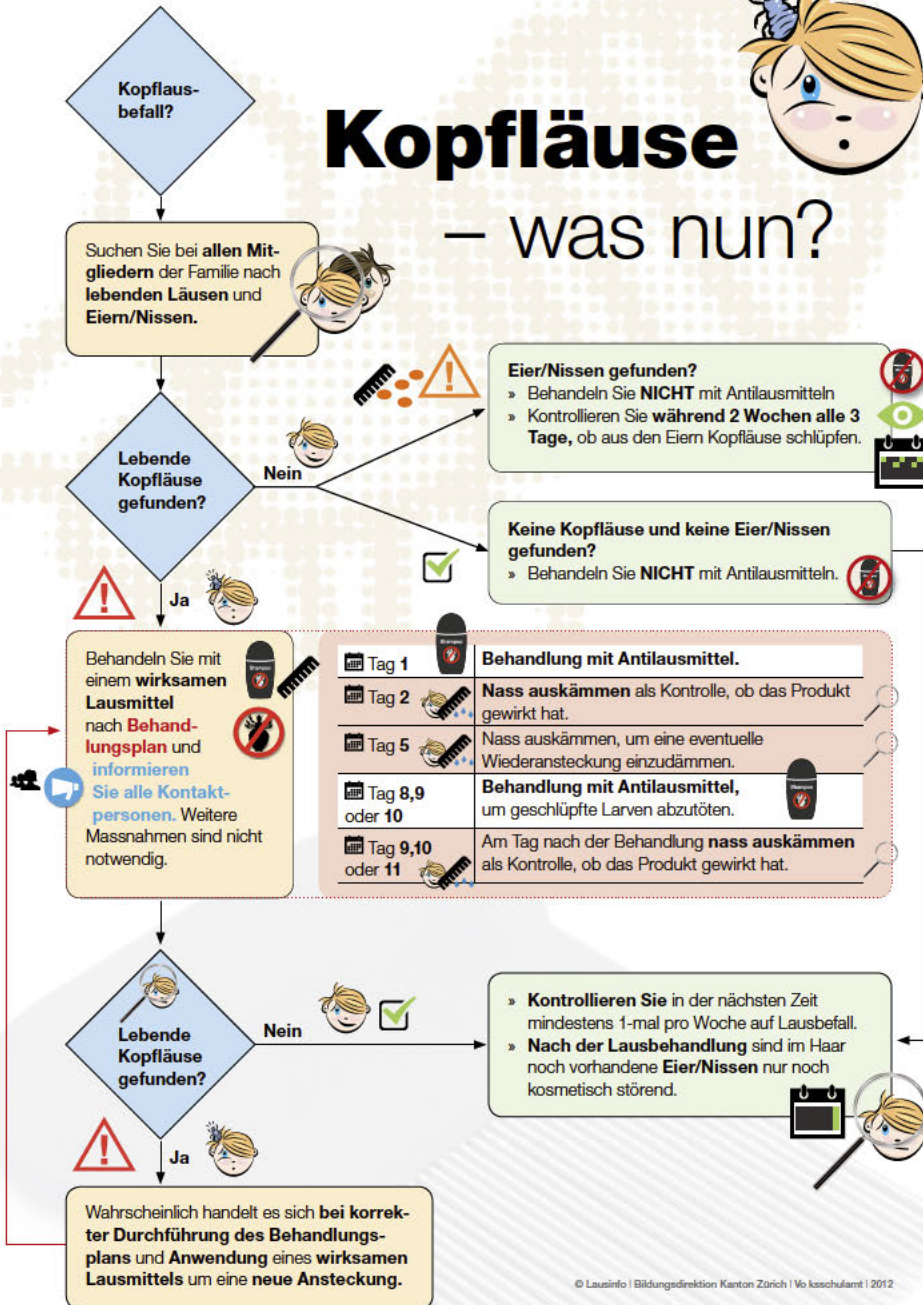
Kopfläuse – was nun?

Kopflausbefall?

Suchen Sie bei **allen Mitgliedern** der Familie nach **lebenden Läusen** und **Eiern/Nissen.**

Lebende Kopfläuse gefunden?

Nein

Eier/Nissen gefunden?
» Behandeln Sie NICHT mit Antilausmitteln
» Kontrollieren Sie während 2 Wochen alle 3 Tage, ob aus den Eiern Kopfläuse schlüpfen.

Keine Kopfläuse und keine Eier/Nissen gefunden?
» Behandeln Sie NICHT mit Antilausmitteln.

Ja

Behandeln Sie mit einem wirksamen Lausmittel nach Behandlungsplan und informieren Sie alle Kontaktpersonen. Weitere Massnahmen sind nicht notwendig.

| | |
|---|---|
| Tag 1 | Behandlung mit Antilausmittel. |
| Tag 2 | Nass auskämmen als Kontrolle, ob das Produkt gewirkt hat. |
| Tag 5 | Nass auskämmen, um eine eventuelle Wiederansteckung einzudämmen. |
| Tag 8,9 oder 10 | Behandlung mit Antilausmittel, um geschlüpfte Larven abzutöten. |
| Tag 9,10 oder 11 | Am Tag nach der Behandlung nass auskämmen als Kontrolle, ob das Produkt gewirkt hat. |

Lebende Kopfläuse gefunden?

Nein

» Kontrollieren Sie in der nächsten Zeit mindestens 1-mal pro Woche auf Lausbefall.
» Nach der Lausbehandlung sind im Haar noch vorhandene Eier/Nissen nur noch kosmetisch störend.

Ja

Wahrscheinlich handelt es sich bei korrekter Durchführung des Behandlungsplans und Anwendung eines wirksamen Lausmittels um eine neue Ansteckung.

© Lausinfo | Bildungsdirektion Kanton Zürich | Volksschulamt | 2012